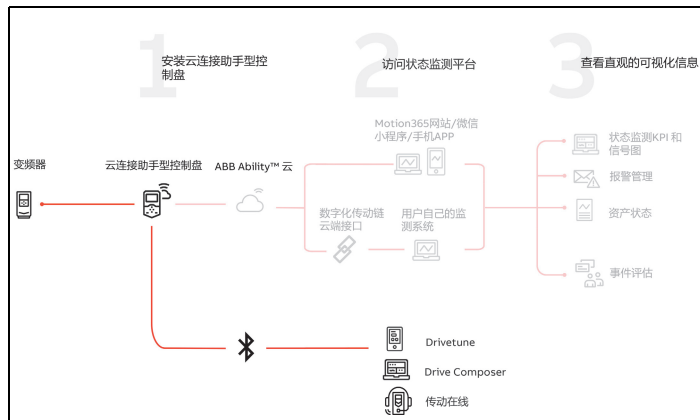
1
安装云连接助手型控制盘

2
访问状态监测平台

3
查看直观的可视化信息

变频器

云连接助手型控制盘

ABB Ability™ 云

Motion365网站/微信小程序/手机APP

数字化传动链云端接口

用户自己的监测系统

状态监测KPI 和信号图

报警管理

资产状态

事件评估

Drivetune

Drive Composer

传动在线